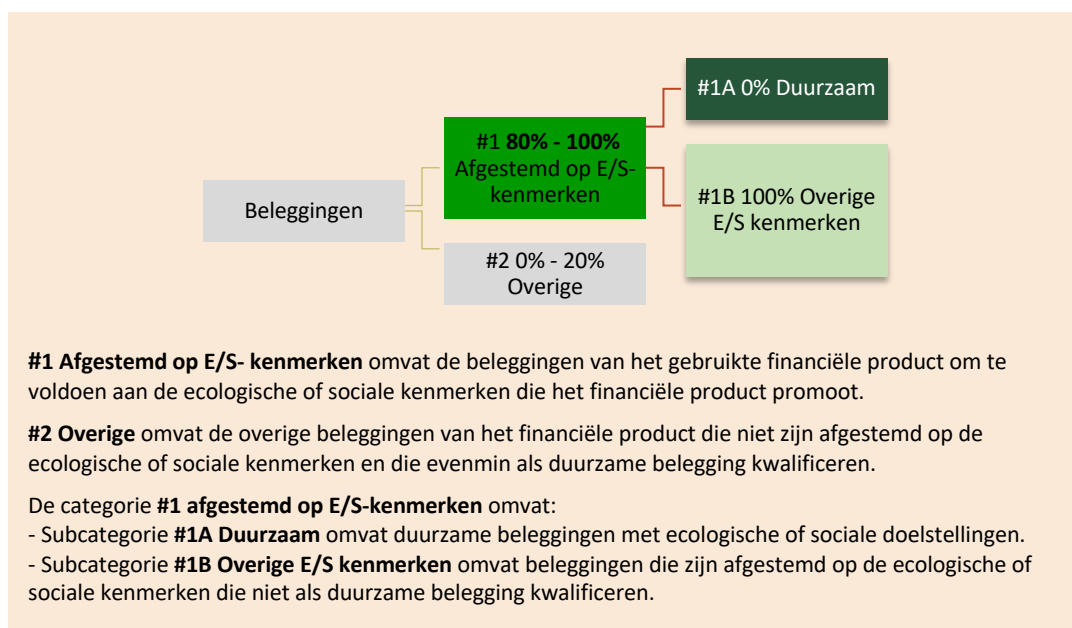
Beleggingen

#1 **80% - 100%** Afgestemd op E/S-kenmerken

#2 0% - 20% Overige

#1A 0% Duurzaam

#1B 100% Overige E/S kenmerken

**#1 Afgestemd op E/S- kenmerken** omvat de beleggingen van het gebruikte financiële product om te voldoen aan de ecologische of sociale kenmerken die het financiële product promoot.

**#2 Overige** omvat de overige beleggingen van het financiële product die niet zijn afgestemd op de ecologische of sociale kenmerken en die evenmin als duurzame belegging kwalificeren.

De categorie **#1 afgestemd op E/S-kenmerken** omvat:
- Subcategorie **#1A Duurzaam** omvat duurzame beleggingen met ecologische of sociale doelstellingen.
- Subcategorie **#1B Overige E/S kenmerken** omvat beleggingen die zijn afgestemd op de ecologische of sociale kenmerken die niet als duurzame belegging kwalificeren.